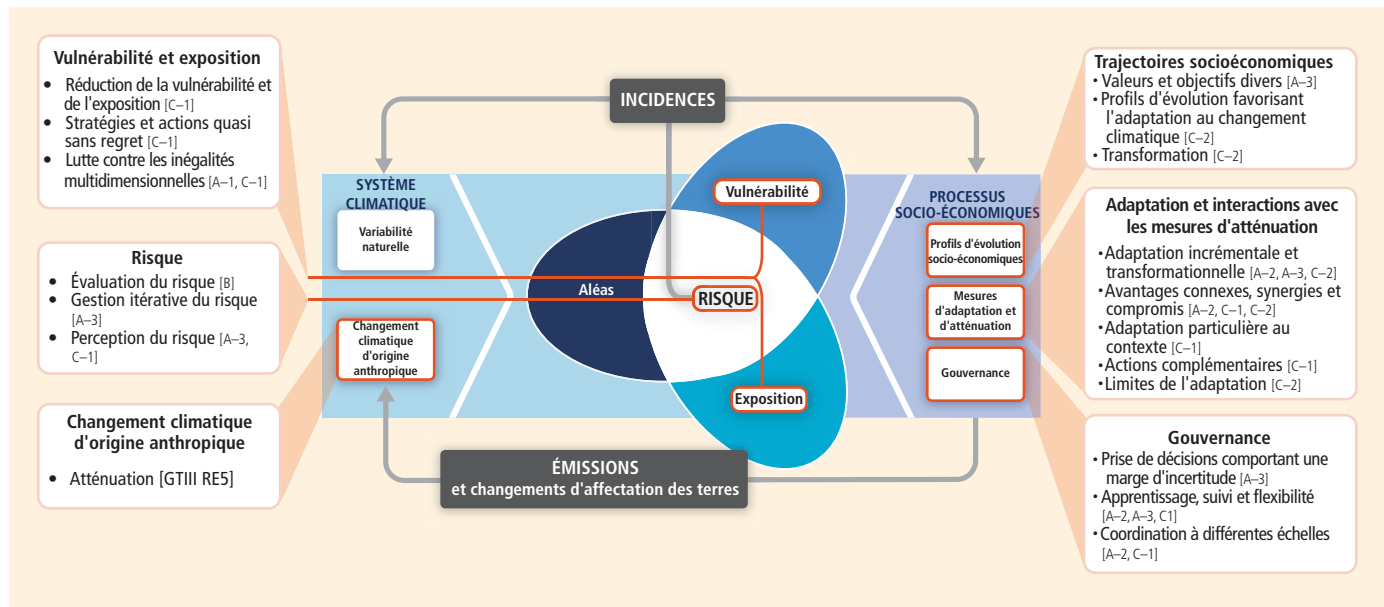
Vulnérabilité et exposition
• Réduction de la vulnérabilité et de l'exposition [C–1]
• Stratégies et actions quasi sans regret [C–1]
• Lutte contre les inégalités multidimensionnelles [A–1, C–1]

Risque
• Évaluation du risque [B]
• Gestion itérative du risque [A–3]
• Perception du risque [A–3, C–1]

Changement climatique d'origine anthropique
• Atténuation [GTIII RE5]

INCIDENCES

SYSTÈME CLIMATIQUE

Variabilité naturelle

Changement climatique d'origine anthropique

Vulnérabilité

Aléas

RISQUE

Exposition

ÉMISSIONS
et changements d'affectation des terres

PROCESSUS SOCIO-ÉCONOMIQUES

Profils d'évolution socio-économiques

Mesures d'adaptation et d'atténuation

Gouvernance

Trajectoires socioéconomiques
• Valeurs et objectifs divers [A–3]
• Profils d'évolution favorisant l'adaptation au changement climatique [C–2]
• Transformation [C–2]

Adaptation et interactions avec les mesures d'atténuation
• Adaptation incrémentale et transformationnelle [A–2, A–3, C–2]
• Avantages connexes, synergies et compromis [A–2, C–1, C–2]
• Adaptation particulière au contexte [C–1]
• Actions complémentaires [C–1]
• Limites de l'adaptation [C–2]

Gouvernance
• Prise de décisions comportant une marge d'incertitude [A–3]
• Apprentissage, suivi et flexibilité [A–2, A–3, C1]
• Coordination à différentes échelles [A–2, C–1]